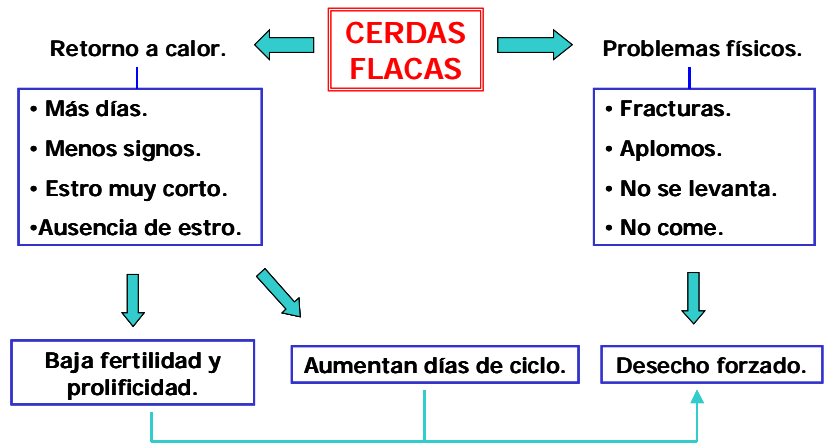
CERDAS FLACAS

Retorno a calor.

• Más días.
• Menos signos.
• Estro muy corto.
•Ausencia de estro.

Problemas físicos.

• Fracturas.
• Aplomos.
• No se levanta.
• No come.

Baja fertilidad y prolificidad.

Aumentan días de ciclo.

Desecho forzado.